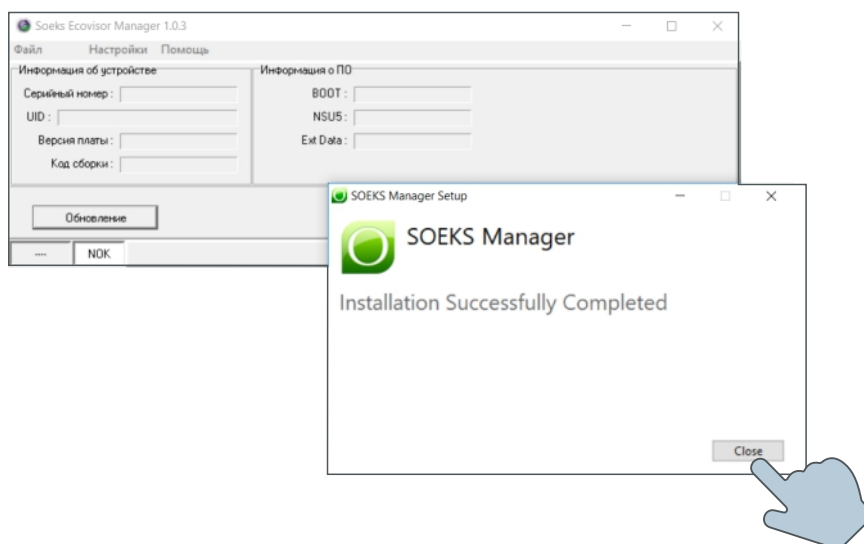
Soeks Ecovisor Manager 1.0.3

Файл Настройки Помощь

Информация об устройстве

Серийный номер :

UID :

Версия платы :

Код сборки :

Информация о ПО

BOOT :

NSU5 :

Ext Data :

Обновление

---- NOK

SOEKS Manager Setup

SOEKS Manager

Installation Successfully Completed

Close